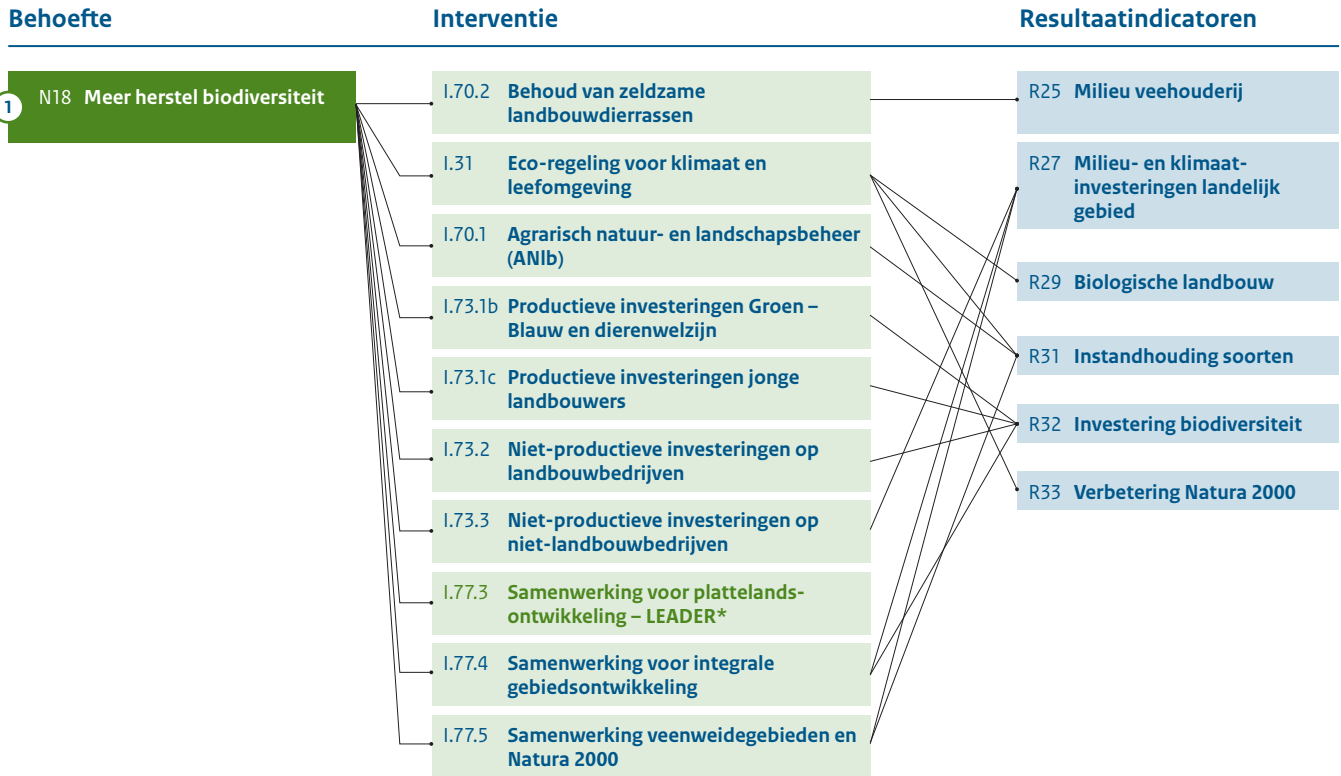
Behoefte

1 N18 Meer herstel biodiversiteit

Interventie

I.70.2 Behoud van zeldzame landbouwdierrassen

I.31 Eco-regeling voor klimaat en leefomgeving

I.70.1 Agrarisch natuur- en landschapsbeheer (ANlb)

I.73.1b Productieve investeringen Groen – Blauw en dierenwelzijn

I.73.1c Productieve investeringen jonge landbouwers

I.73.2 Niet-productieve investeringen op landbouwbedrijven

I.73.3 Niet-productieve investeringen op niet-landbouwbedrijven

I.77.3 Samenwerking voor plattelandsontwikkeling – LEADER*

I.77.4 Samenwerking voor integrale gebiedsontwikkeling

I.77.5 Samenwerking veenweidegebieden en Natura 2000

Resultaatindicatoren

R25 Milieu veehouderij

R27 Milieu- en klimaatinvesteringen landelijk gebied

R29 Biologische landbouw

R31 Instandhouding soorten

R32 Investering biodiversiteit

R33 Verbetering Natura 2000